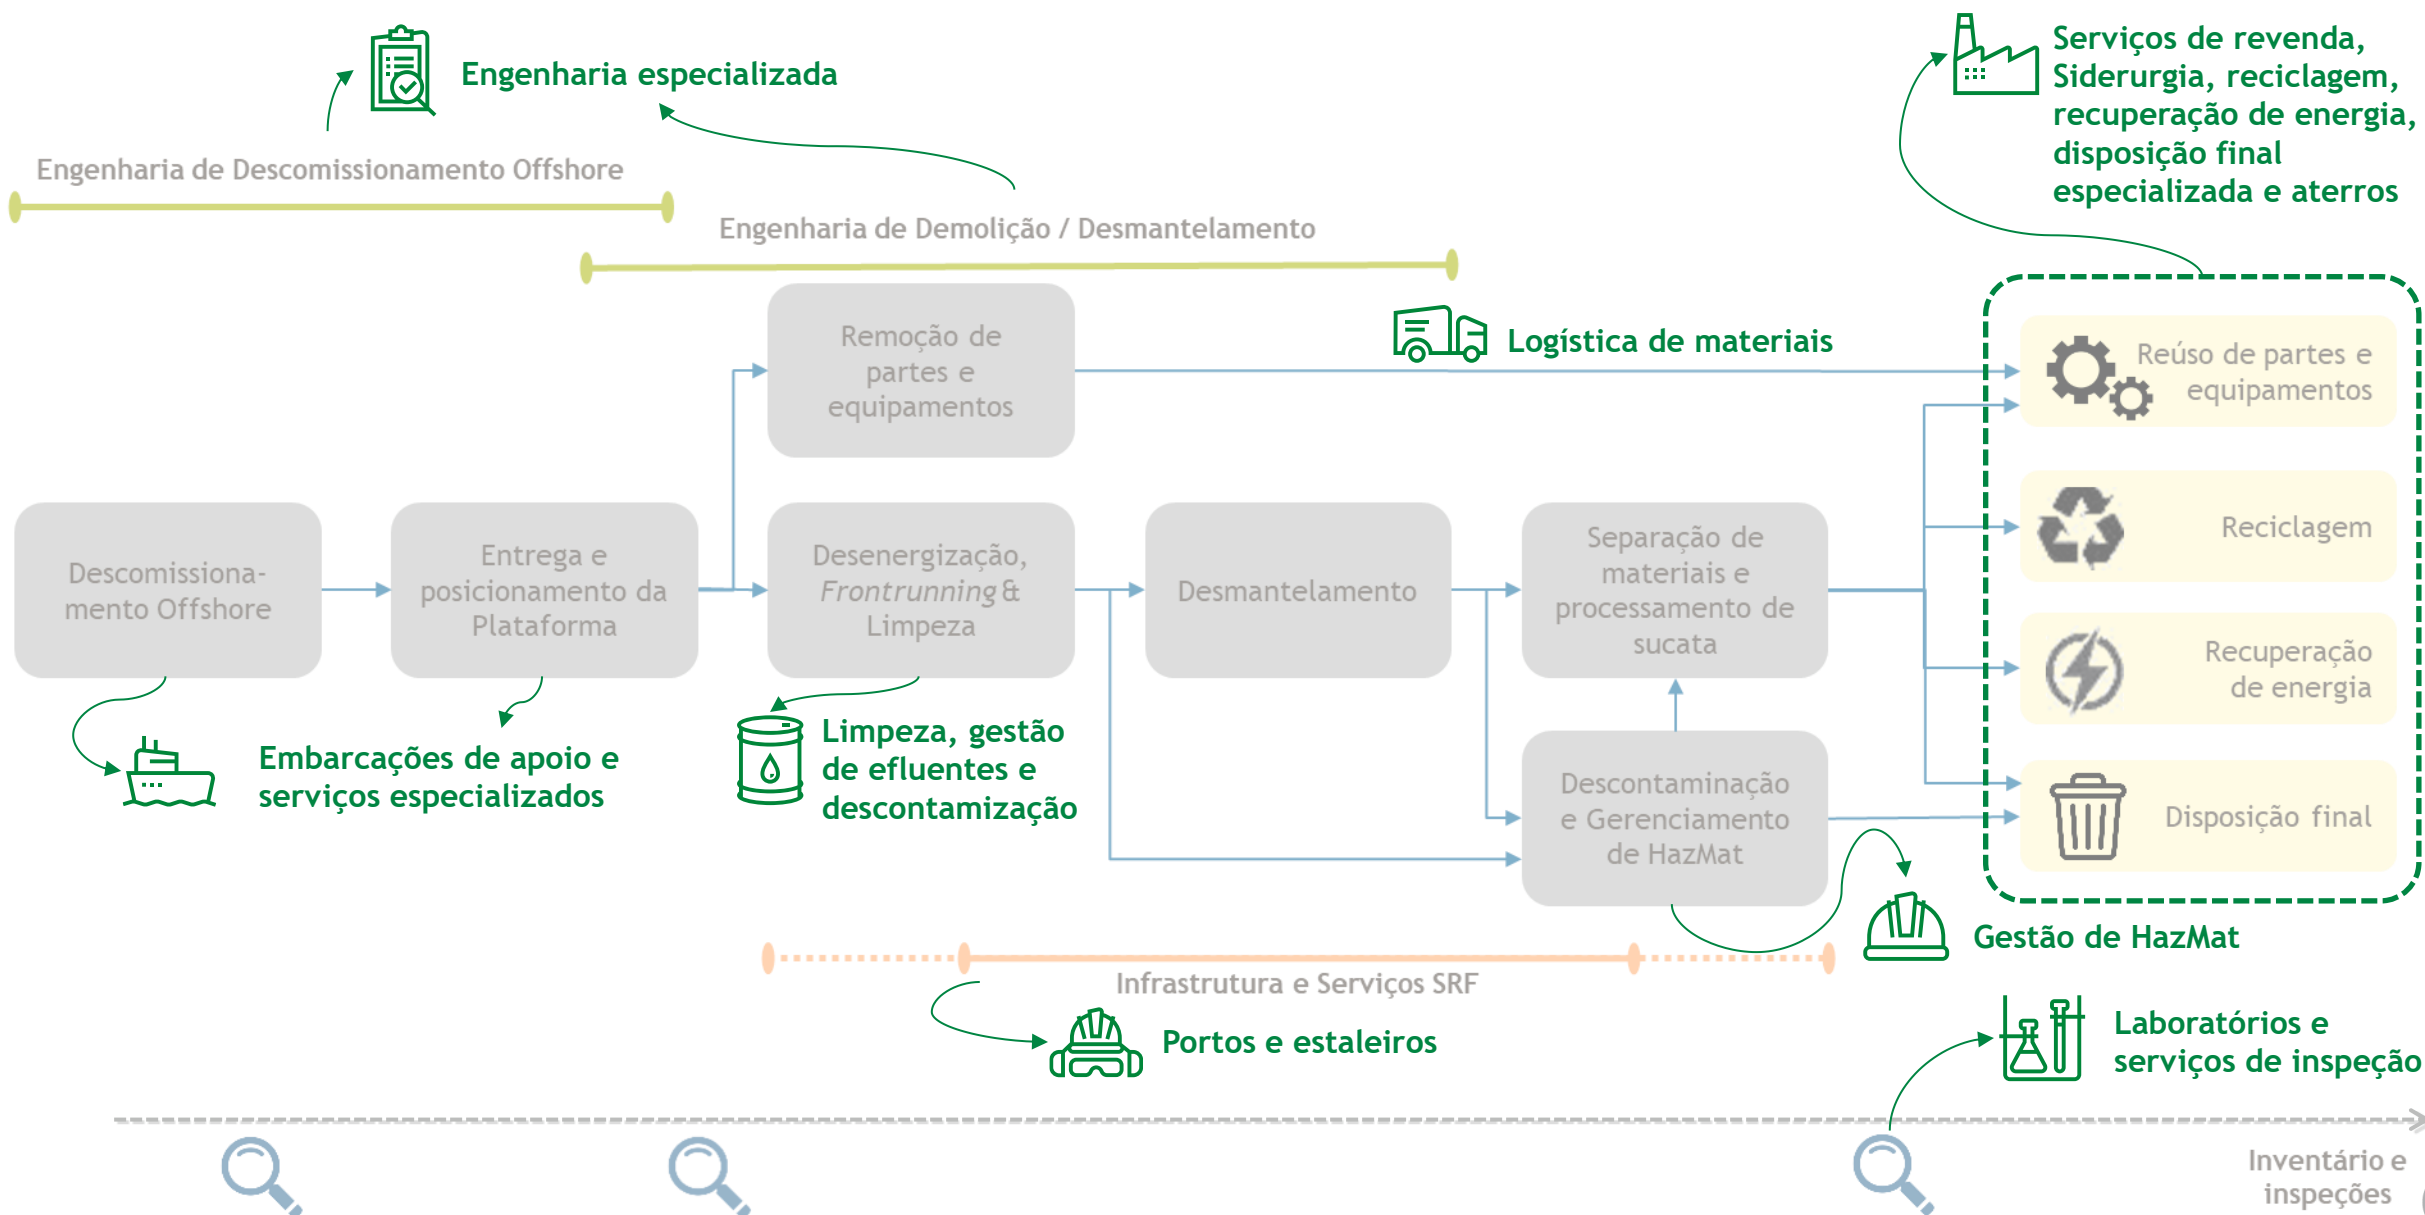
Engenharia especializada

Serviços de revenda, Siderurgia, reciclagem, recuperação de energia, disposição final especializada e aterros

Engenharia de Descomissionamento Offshore

Engenharia de Demolição / Desmantelamento

Remoção de partes e equipamentos

Logística de materiais

Reúso de partes e equipamentos

Reciclagem

Recuperação de energia

Disposição final

Descomissionamento Offshore

Entrega e posicionamento da Plataforma

Desenergização, *Frontrunning* & Limpeza

Desmantelamento

Separação de materiais e processamento de sucata

Descontaminação e Gerenciamento de HazMat

Embarcações de apoio e serviços especializados

Limpeza, gestão de efluentes e descontamização

Gestão de HazMat

Infrastrutura e Serviços SRF

Portos e estaleiros

Laboratórios e serviços de inspeção

Inventário e inspeções